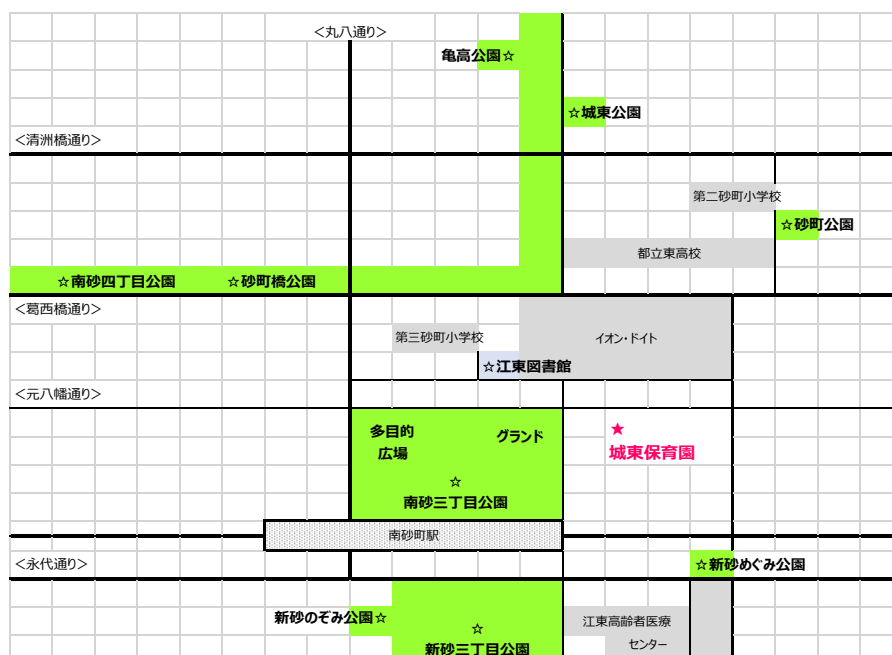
<丸八通り>
亀高公園☆
☆城東公園
<清洲橋通り>
第二砂町小学校
☆砂町公園
都立東高校
☆南砂四丁目公園
☆砂町橋公園
<葛西橋通り>
第三砂町小学校
イオン・ドイト
☆江東図書館
<元八幡通り>
多目的
広場
グランド
★
城東保育園
☆
南砂三丁目公園
南砂町駅
<永代通り>
☆新砂めぐみ公園
新砂のぞみ公園☆
☆
新砂三丁目公園
江東高齢者医療
センター